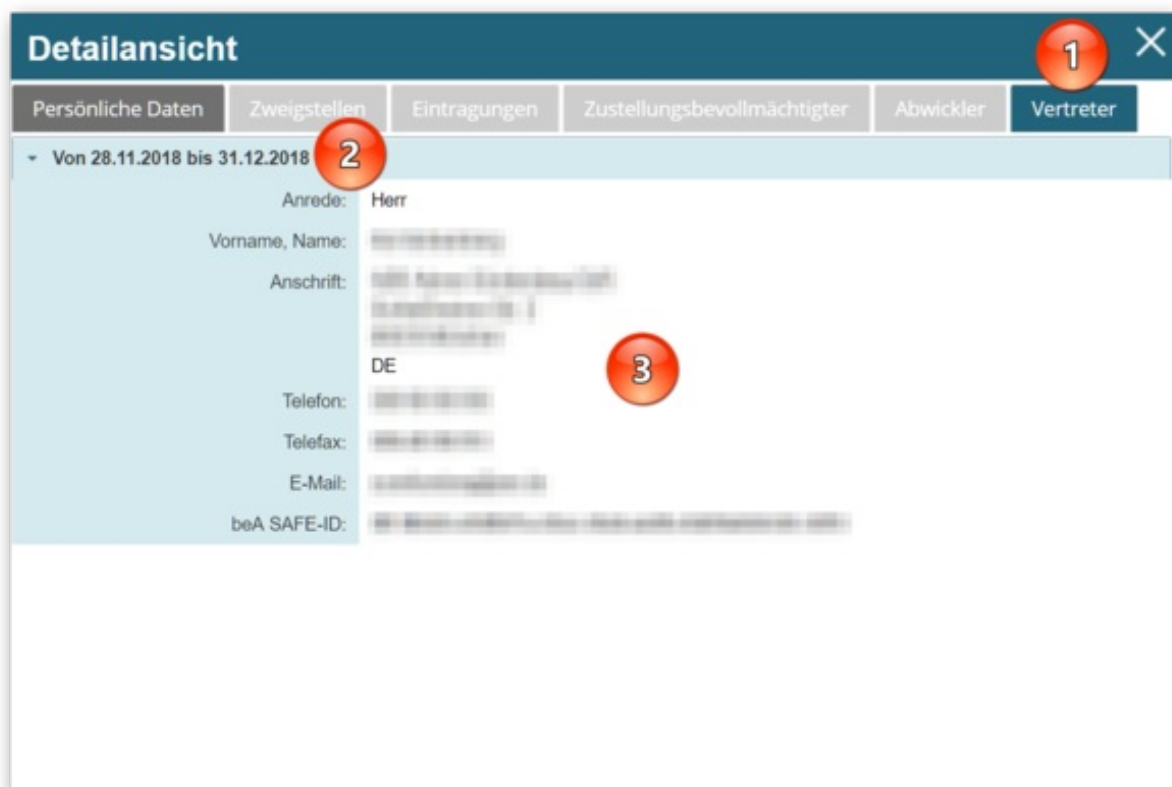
Detailansicht

1

Persönliche Daten | Zweigstellen | Eintragungen | Zustellungsbevollmächtigter | Abwickler | Vertreter

Von 28.11.2018 bis 31.12.2018

2

Anrede: Herr

Vorname, Name: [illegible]

Anschrift: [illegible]
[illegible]
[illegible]
DE

3

Telefon: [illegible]

Telefax: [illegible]

E-Mail: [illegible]

beA SAFE-ID: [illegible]